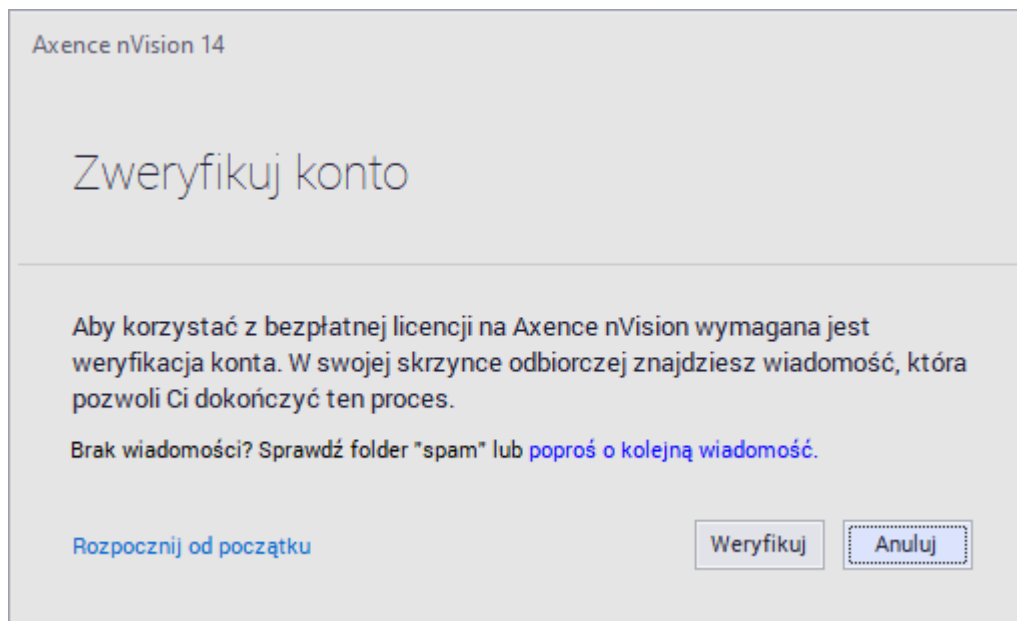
Axence nVision 14

Zweryfikuj konto

Aby korzystać z bezpłatnej licencji na Axence nVision wymagana jest weryfikacja konta. W swojej skrzynce odbiorczej znajdziesz wiadomość, która pozwoli Ci dokończyć ten proces.

Brak wiadomości? Sprawdź folder "spam" lub poproś o kolejną wiadomość.

Rozpocznij od początku

Weryfikuj

Anuluj